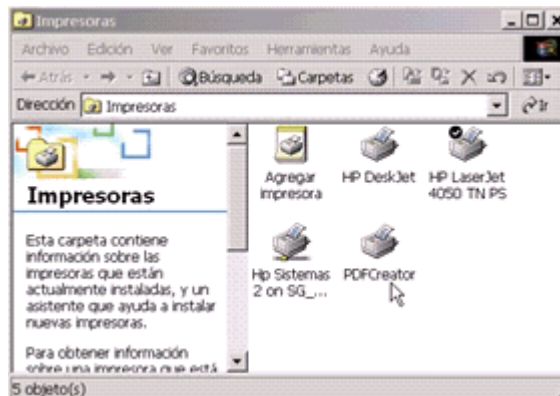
Impresoras

Archivo Edición Ver Favoritos Herramientas Ayuda

Atrás Búsqueda Carpetas

Dirección Impresoras Ir

Impresoras

Esta carpeta contiene información sobre las impresoras que están actualmente instaladas, y un asistente que ayuda a instalar nuevas impresoras.

Para obtener información sobre una impresora que está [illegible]

Agregar impresora

HP DeskJet

HP LaserJet 4050 TN PS

Hp Sistemas 2 on SG_...

PDFCreator

5 objeto(s)